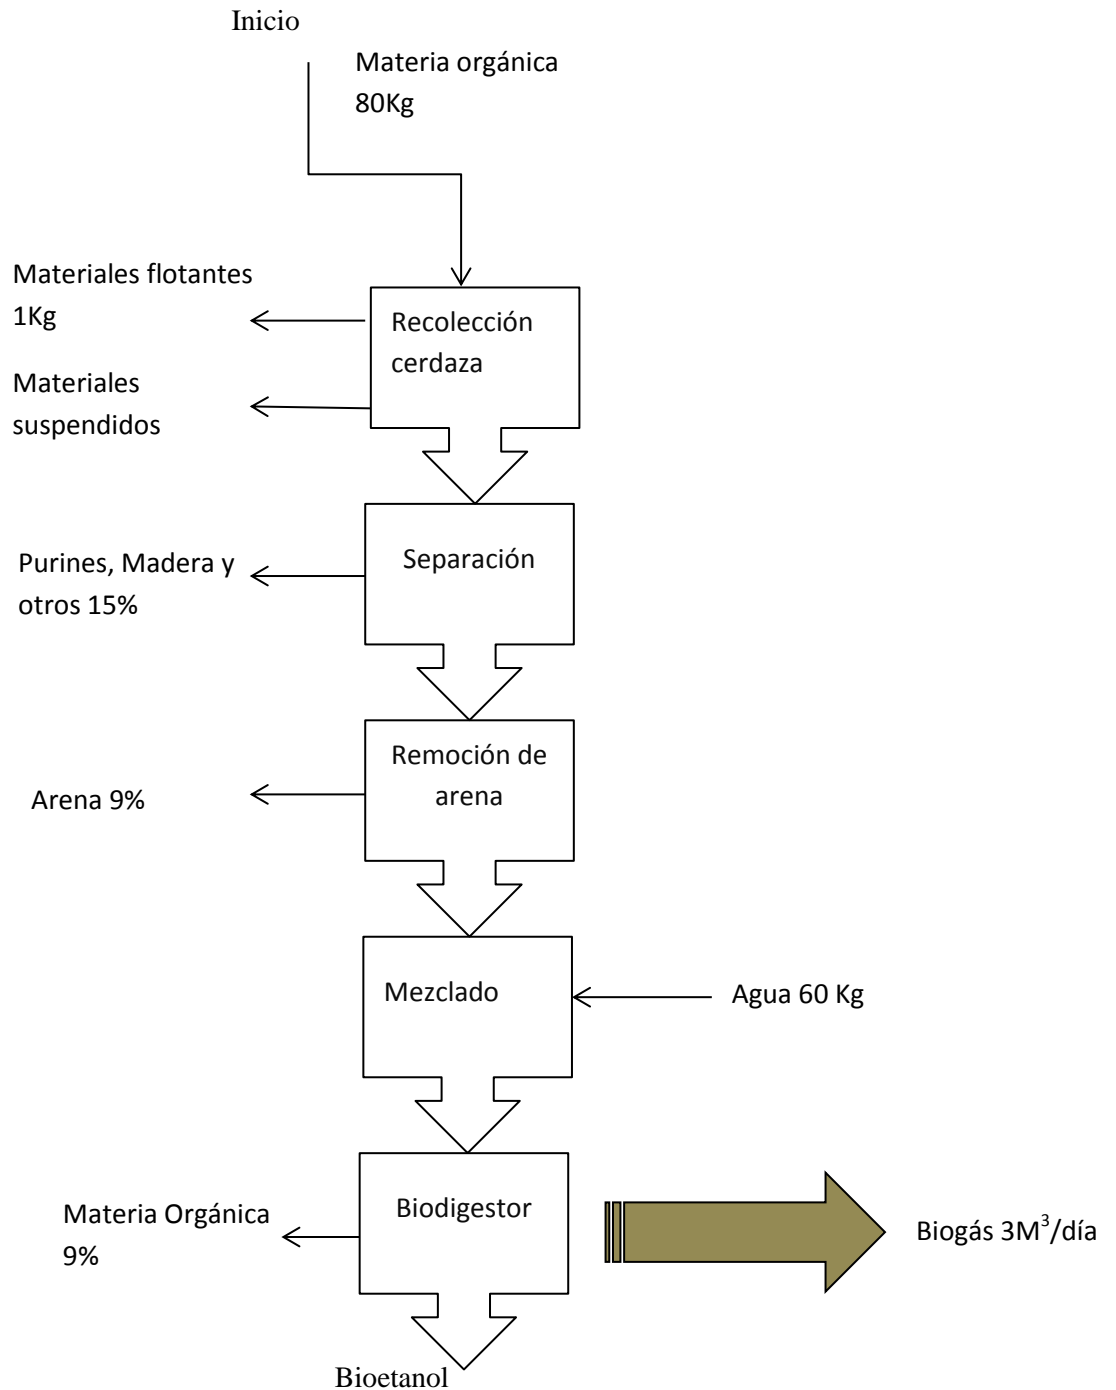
Inicio

Materia orgánica 80Kg

Materiales flotantes 1Kg

Recolección cerdaza

Materiales suspendidos

Purines, Madera y otros 15%

Separación

Remoción de arena

Arena 9%

Mezclado

Agua 60 Kg

Materia Orgánica 9%

Biodigestor

Biogás 3M$^3$/día

Bioetanol